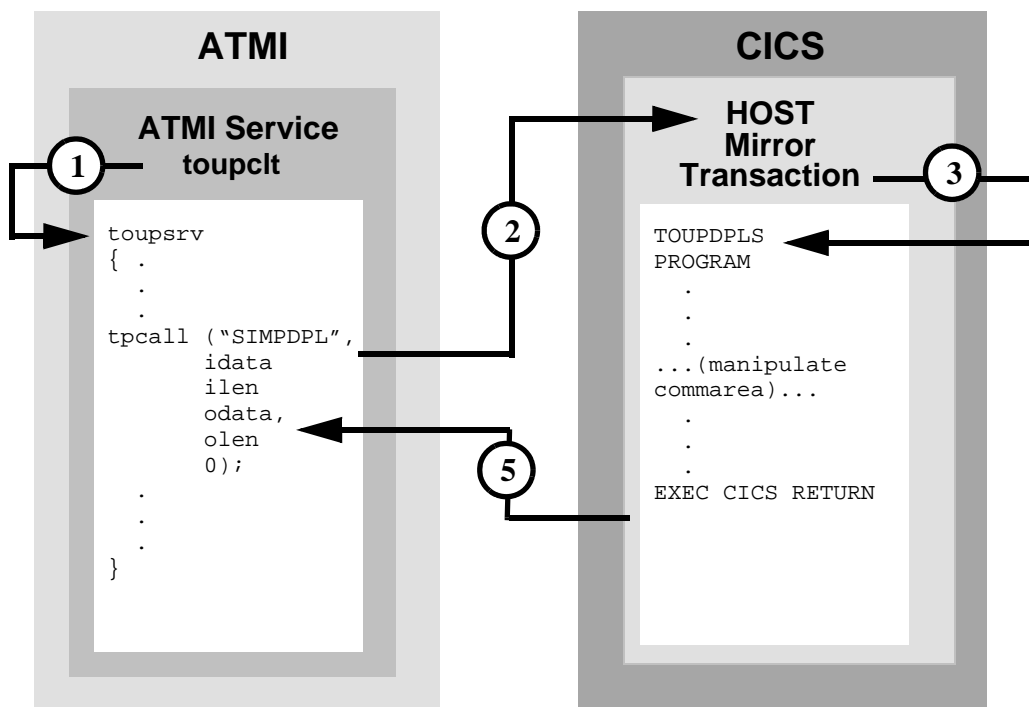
ATMI

ATMI Service
toupclt

1

toupsrv
{ .
.
.
tpcall ("SIMPDPL",
idata
ilen
odata,
olen
0);
.
.
.
}

2

5

CICS

HOST
Mirror
Transaction

3

TOUPDPLS
PROGRAM
.
.
.
...(manipulate
commarea)...
.
.
.
EXEC CICS RETURN